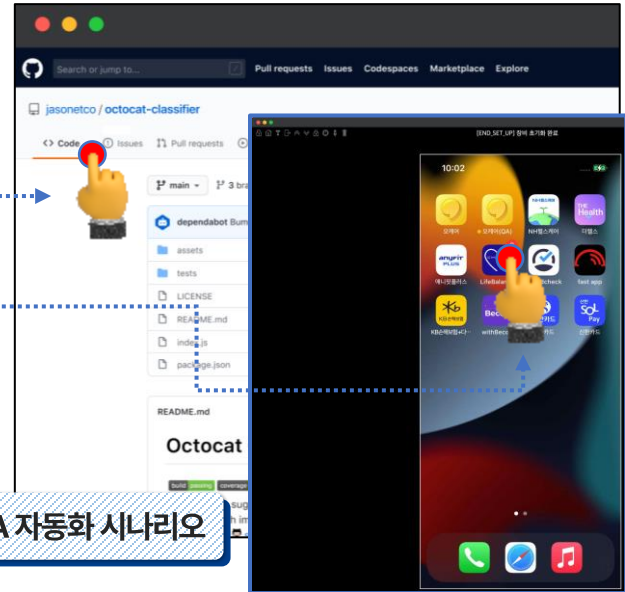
Search or jump to...

Pull requests Issues Codespaces Marketplace Explore

jasonetco / octocat-classifier

<> Code Issues Pull requests

main 3 bra

dependabot Bum

assets

tests

LICENSE

README.md

index.js

package.json

README.md

Octocat

build passing coverage

[END_SET_UP] 장비 초기화 완료

10:02

오케어

오케어(QA)

NH헬스케어

THE Health

더헬스

애니핏플러스

LifeBalance

check

fast app

KB손해보험+다

withBecon

카드

신한카드

A 자동화 시나리오